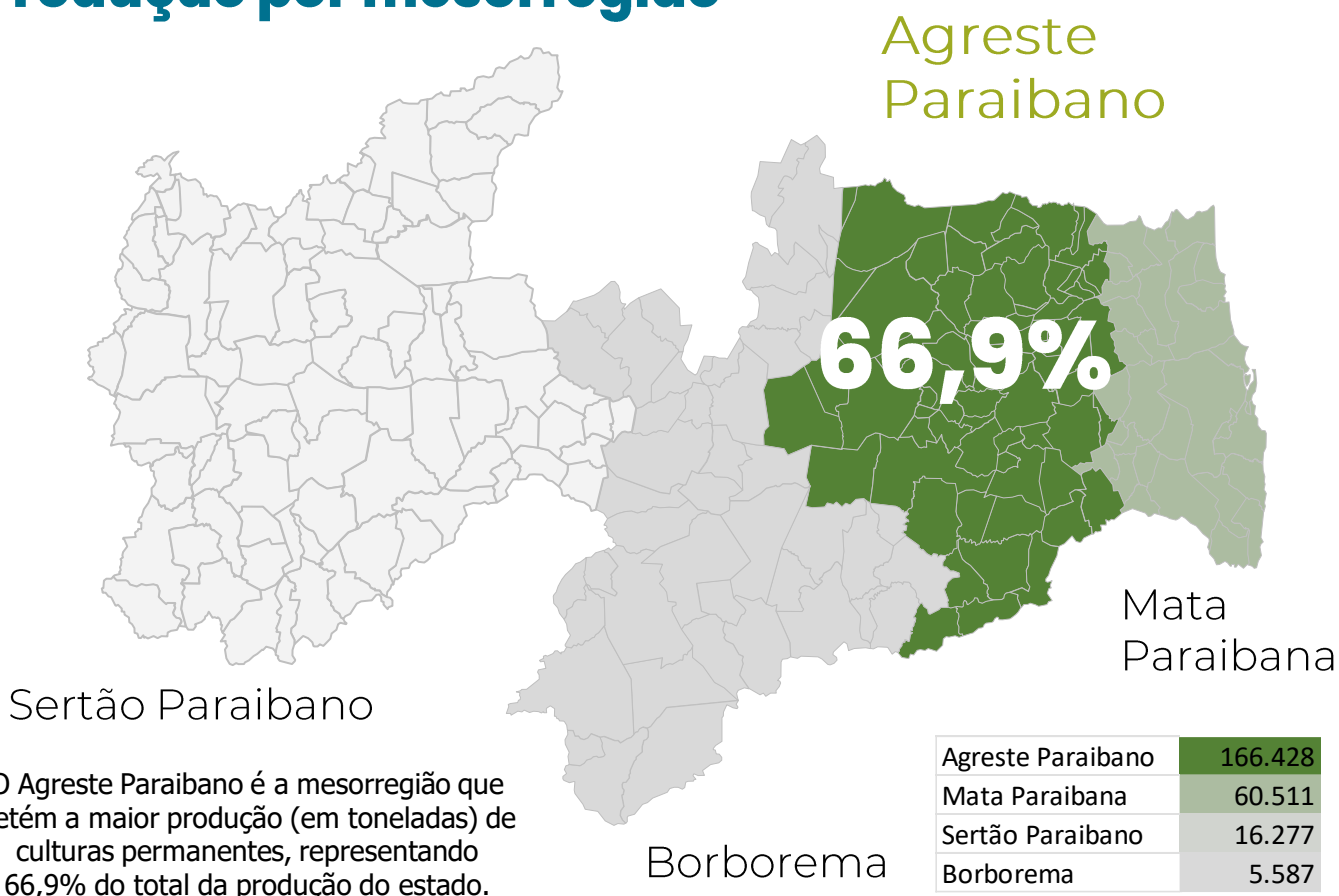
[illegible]dução por mesorregião

Agreste Paraibano

66,9%

Mata Paraibana

Sertão Paraibano

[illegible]O Agreste Paraibano é a mesorregião que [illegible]etém a maior produção (em toneladas) de culturas permanentes, representando 66,9% do total da produção do estado.

Borborema

| Agreste Paraibano | 166.428 |
|---|---|
| Mata Paraibana | 60.511 |
| Sertão Paraibano | 16.277 |
| Borborema | 5.587 |